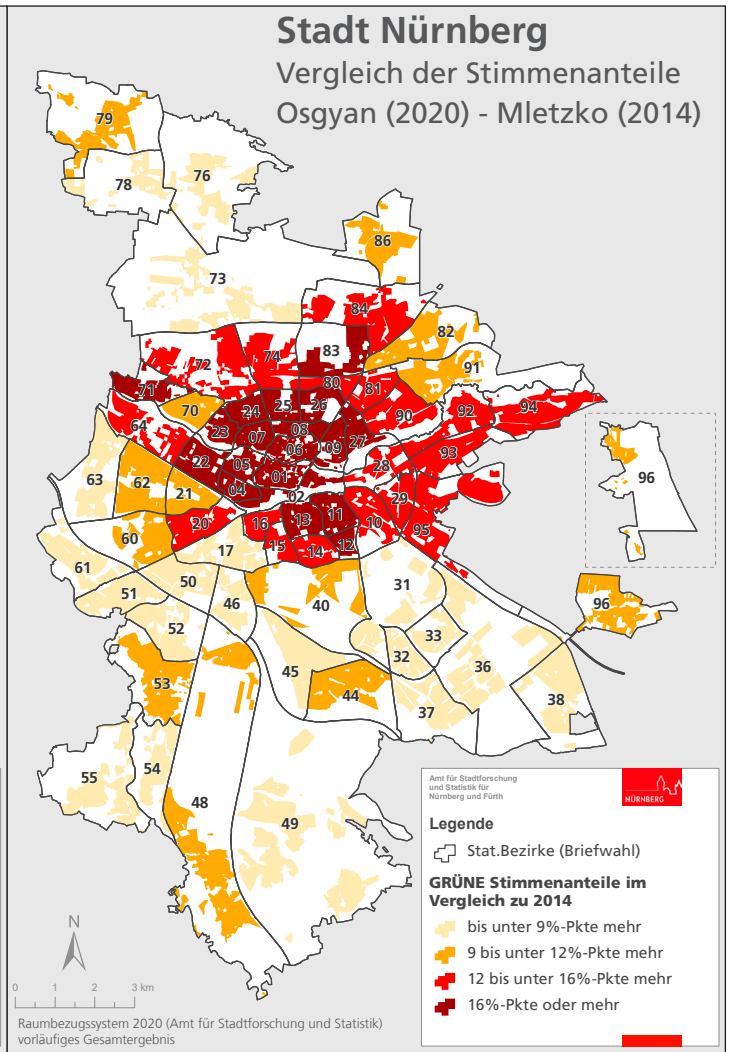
Stadt Nürnberg
Vergleich der Stimmenanteile
Osgyan (2020) - Mletzko (2014)

79
78
76
73
86
84
82
83
74
72
71
80
81
91
70
24
25
26
90
92
94
64
23
07
08
09
27
06
22
05
28
93
96
63
62
21
04
01
02
03
29
20
16
13
11
10
95
60
15
14
12
61
17
50
96
51
46
40
31
52
33
32
36
53
45
44
38
37
55
54
48
49

Amt für Stadtforschung und Statistik für Nürnberg und Fürth
NÜRNBERG

Legende
Stat.Bezirke (Briefwahl)
GRÜNE Stimmenanteile im Vergleich zu 2014
bis unter 9%-Pkte mehr
9 bis unter 12%-Pkte mehr
12 bis unter 16%-Pkte mehr
16%-Pkte oder mehr

N
0 1 2 3 km

Raumbezugssystem 2020 (Amt für Stadtforschung und Statistik)
vorläufiges Gesamtergebnis